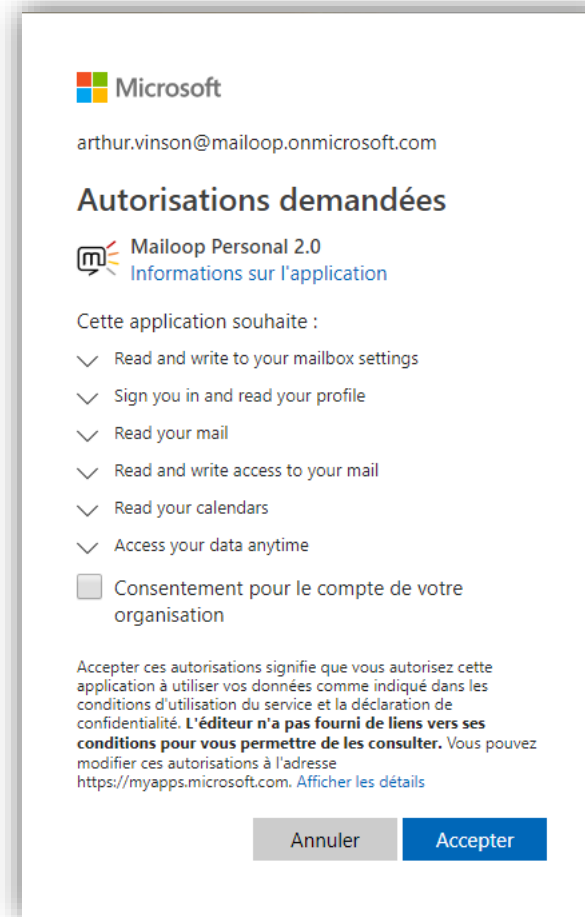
Microsoft

arthur.vinson@mailoop.onmicrosoft.com

Autorisations demandées

Mailoop Personal 2.0
Informations sur l'application

Cette application souhaite :

Read and write to your mailbox settings

Sign you in and read your profile

Read your mail

Read and write access to your mail

Read your calendars

Access your data anytime

Consentement pour le compte de votre organisation

Accepter ces autorisations signifie que vous autorisez cette application à utiliser vos données comme indiqué dans les conditions d'utilisation du service et la déclaration de confidentialité. **L'éditeur n'a pas fourni de liens vers ses conditions pour vous permettre de les consulter.** Vous pouvez modifier ces autorisations à l'adresse https://myapps.microsoft.com. Afficher les détails

Annuler

Accepter